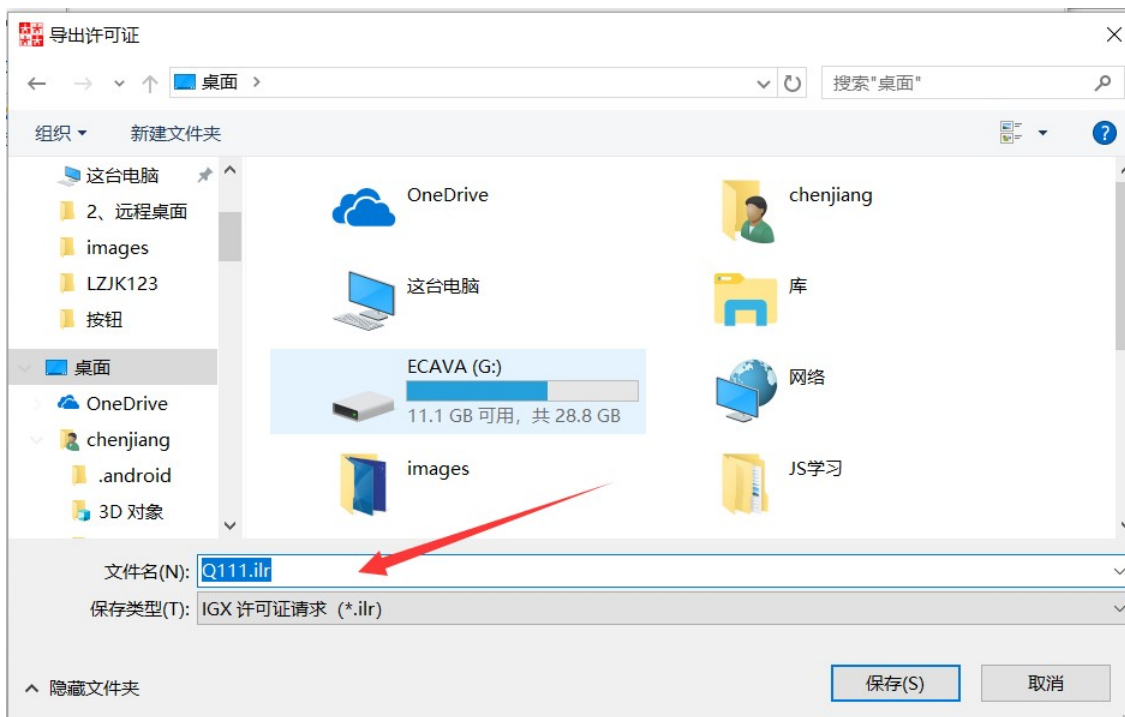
导出许可证

桌面 >

搜索"桌面"

组织 ▾

新建文件夹

这台电脑

2、远程桌面

images

LZJK123

按钮

桌面

OneDrive

chenjiang

.android

3D 对象

OneDrive

chenjiang

这台电脑

库

ECAVA (G:)

11.1 GB 可用，共 28.8 GB

网络

images

JS学习

文件名(N): Q111.ilr

保存类型(T): IGX 许可证请求 (*.ilr)

隐藏文件夹

保存(S)

取消